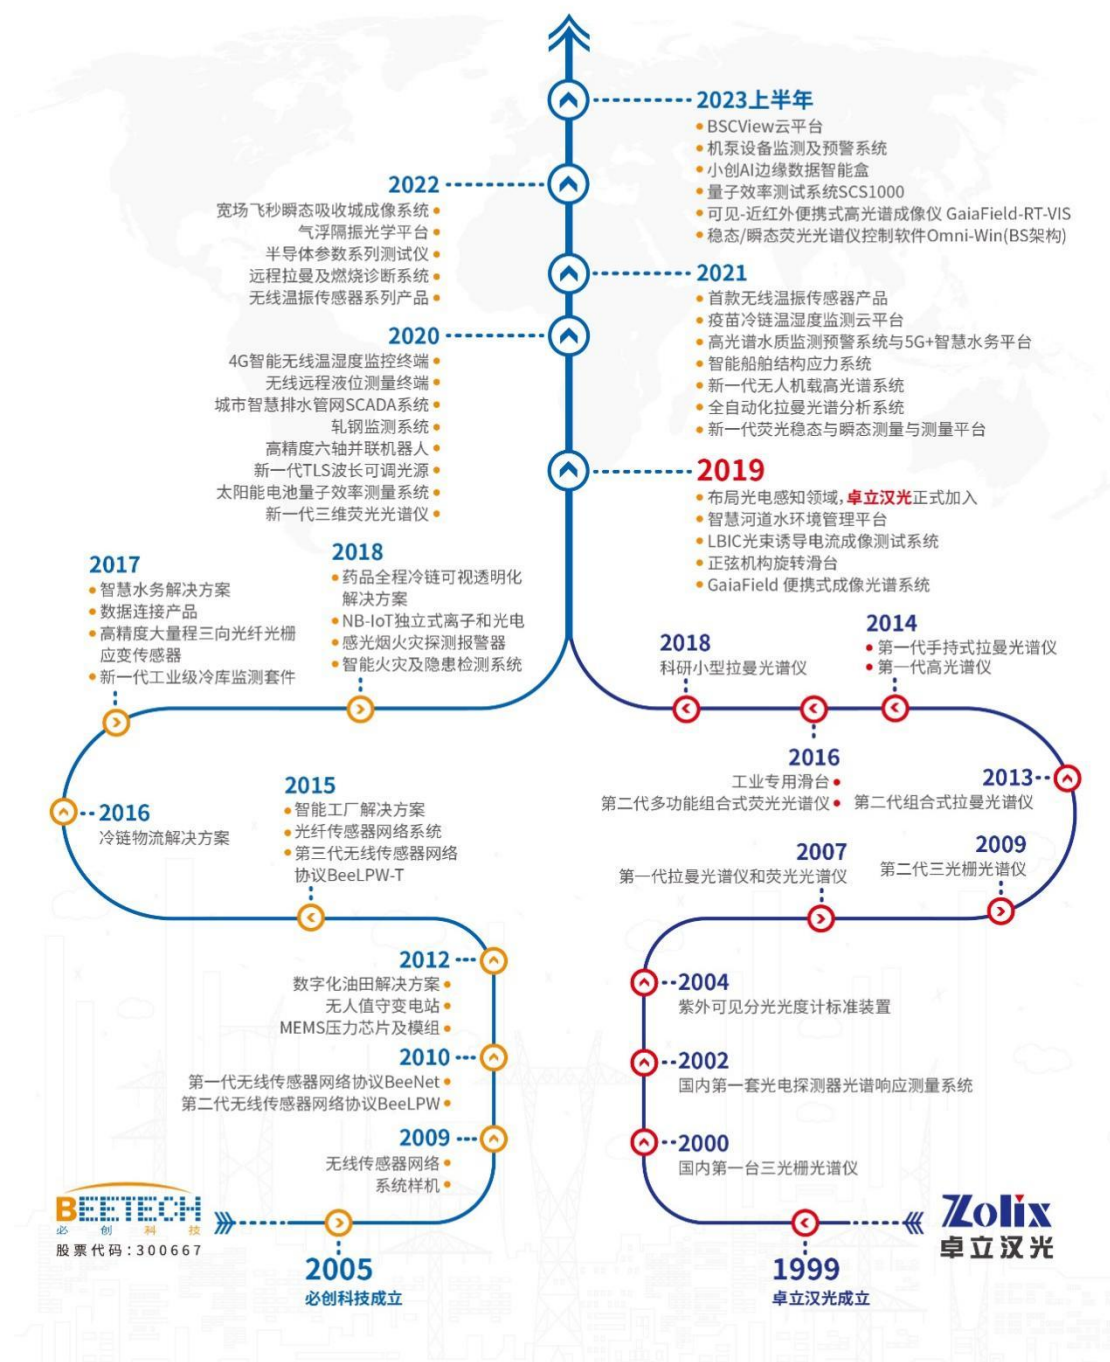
2023上半年
BSCView云平台
机泵设备监测及预警系统
小创AI边缘数据智能盒
量子效率测试系统SCS1000
可见-近红外便携式高光谱成像仪 GaiaField-RT-VIS
稳态/瞬态荧光光谱仪控制软件Omni-Win(BS架构)

2022
宽场飞秒瞬态吸收成像系统
气浮隔振光学平台
半导体参数系列测试仪
远程拉曼及燃烧诊断系统
无线温振传感器系列产品

2021
首款无线温振传感器产品
疫苗冷链温湿度监测云平台
高光谱水质监测预警系统与5G+智慧水务平台
智能船舶结构应力系统
新一代无人机载高光谱系统
全自动化拉曼光谱分析系统
新一代荧光稳态与瞬态测量与测量平台

2020
4G智能无线温湿度监控终端
无线远程液位测量终端
城市智慧排水管网SCADA系统
轧钢监测系统
高精度六轴并联机器人
新一代TLS波长可调光源
太阳能电池量子效率测量系统
新一代三维荧光光谱仪

2019
布局光电感知领域，卓立汉光正式加入
智慧河道水环境管理平台
LBIC光束诱导电流成像测试系统
正弦机构旋转滑台
GaiaField 便携式成像光谱系统

2017
智慧水务解决方案
数据连接产品
高精度大量程三向光纤光栅应变传感器
新一代工业级冷库监测套件

2018
药品全程冷链可视透明化解决方案
NB-IoT独立式离子和光电
感光烟火灾探测报警器
智能火灾及隐患检测系统

2018
科研小型拉曼光谱仪

2014
第一代手持式拉曼光谱仪
第一代高光谱仪

2016
工业专用滑台
第二代多功能组合式荧光光谱仪

2013
第二代组合式拉曼光谱仪

2016
冷链物流解决方案

2015
智能工厂解决方案
光纤传感器网络系统
第三代无线传感器网络协议BeeLPW-T

2007
第一代拉曼光谱仪和荧光光谱仪

2009
第二代三光栅光谱仪

2012
数字化油田解决方案
无人值守变电站
MEMS压力芯片及模组

2004
紫外可见分光光度计标准装置

2010
第一代无线传感器网络协议BeeNet
第二代无线传感器网络协议BeeLPW

2002
国内第一套光电探测器光谱响应测量系统

2009
无线传感器网络
系统样机

2000
国内第一台三光栅光谱仪

BEETECH
必创科技
股票代码：300667

2005
必创科技成立

1999
卓立汉光成立

Zolix
卓立汉光